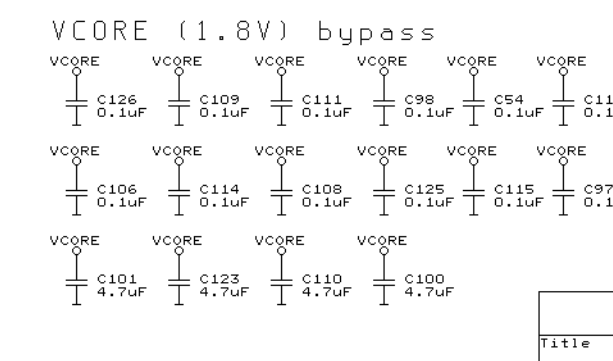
VCORE (1.8V) bypass

VCORE
C126
0.1uF

VCORE
C109
0.1uF

VCORE
C111
0.1uF

VCORE
C98
0.1uF

VCORE
C54
0.1uF

VCORE
C11
0.1

VCORE
C106
0.1uF

VCORE
C114
0.1uF

VCORE
C108
0.1uF

VCORE
C125
0.1uF

VCORE
C115
0.1uF

VCORE
C97
0.1

VCORE
C101
4.7uF

VCORE
C123
4.7uF

VCORE
C110
4.7uF

VCORE
C100
4.7uF

Title